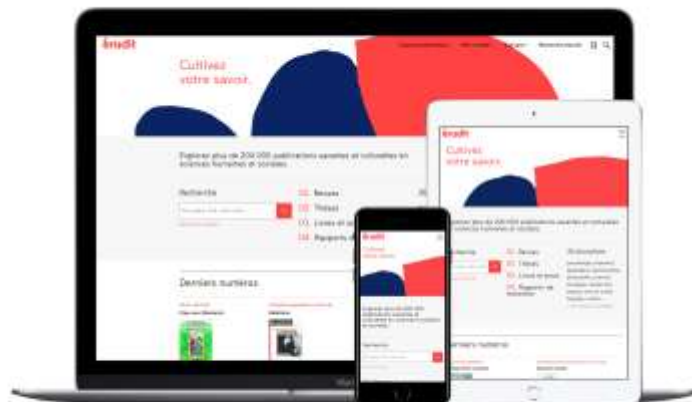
érudit

Cultivez votre savoir.

Explorez plus de 200 000 publications savantes et culturelles en sciences humaines et sociales.

Recherche

01 Revues
02 Thèses
03 Livres et actes
04 Rapports

Derniers numéros

érudit

Cultivez votre savoir.

01 Revues
02 Thèses
03 Livres et actes
04 Rapports de recherche

érudit

Recherche